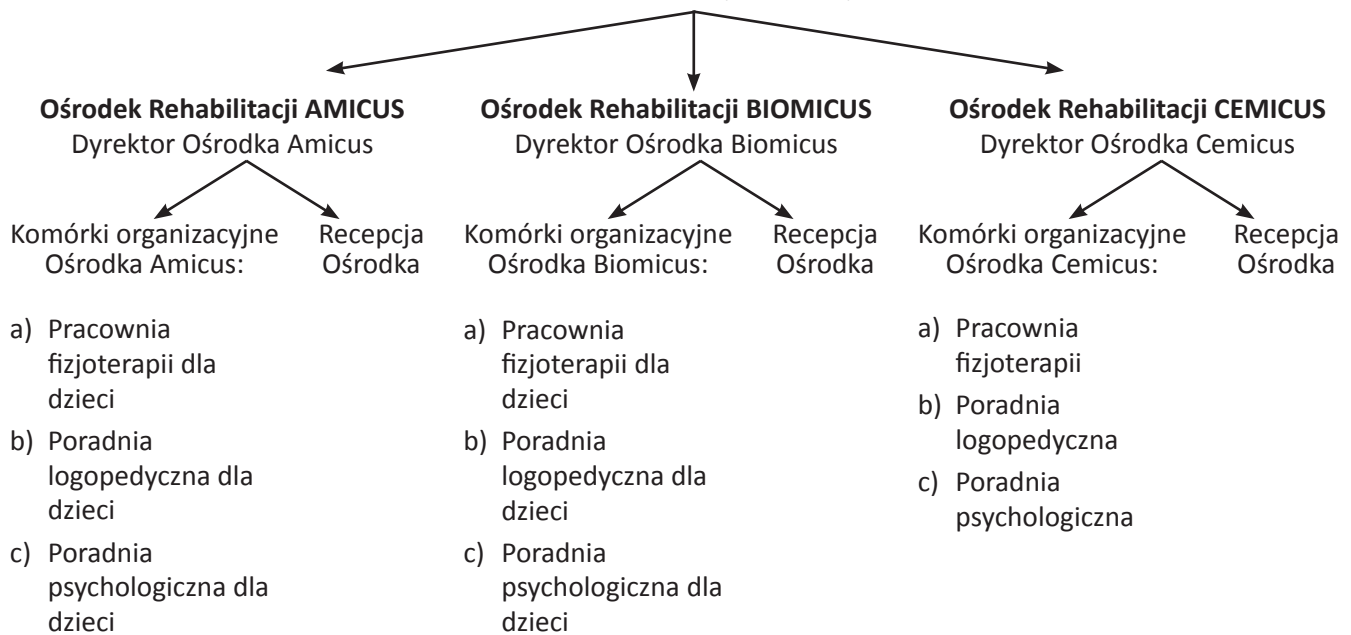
**Ośrodek Rehabilitacji AMICUS**
Dyrektor Ośrodka Amicus

Komórki organizacyjne Ośrodka Amicus:

a) Pracownia fizjoterapii dla dzieci
b) Poradnia logopedyczna dla dzieci
c) Poradnia psychologiczna dla dzieci

Recepcja Ośrodka

**Ośrodek Rehabilitacji BIOMICUS**
Dyrektor Ośrodka Biomicus

Komórki organizacyjne Ośrodka Biomicus:

a) Pracownia fizjoterapii dla dzieci
b) Poradnia logopedyczna dla dzieci
c) Poradnia psychologiczna dla dzieci

Recepcja Ośrodka

**Ośrodek Rehabilitacji CEMICUS**
Dyrektor Ośrodka Cemicus

Komórki organizacyjne Ośrodka Cemicus:

a) Pracownia fizjoterapii
b) Poradnia logopedyczna
c) Poradnia psychologiczna

Recepcja Ośrodka